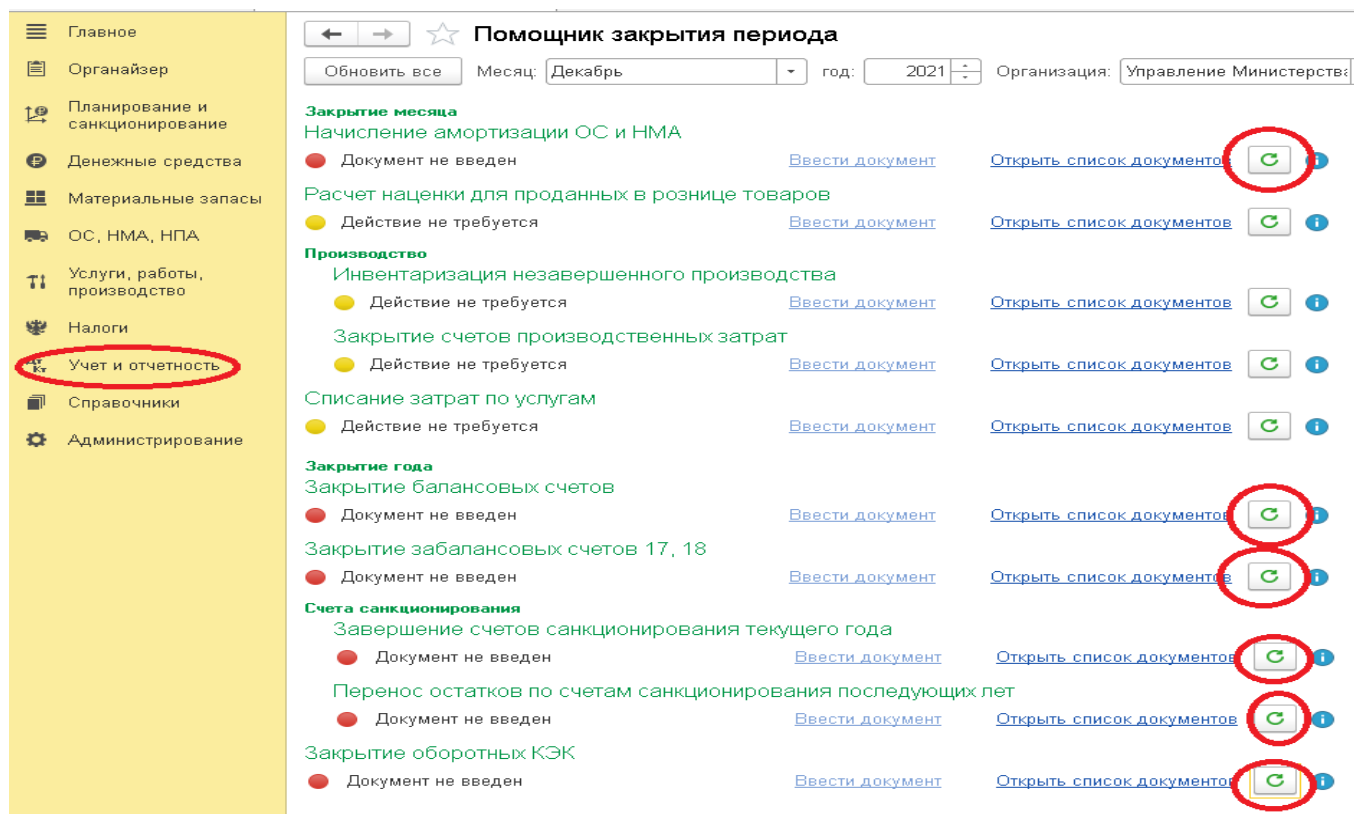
Главное
Органайзер
Планирование и санкционирование
Денежные средства
Материальные запасы
ОС, НМА, НПА
Услуги, работы, производство
Налоги
Учет и отчетность
Справочники
Администрирование

Помощник закрытия периода

Обновить все  Месяц: Декабрь  год: 2021  Организация: Управление Министерства

Закрытие месяца
Начисление амортизации ОС и НМА
Документ не введен  Ввести документ  Открыть список документов
Расчет наценки для проданных в рознице товаров
Действие не требуется  Ввести документ  Открыть список документов
Производство
Инвентаризация незавершенного производства
Действие не требуется  Ввести документ  Открыть список документов
Закрытие счетов производственных затрат
Действие не требуется  Ввести документ  Открыть список документов
Списание затрат по услугам
Действие не требуется  Ввести документ  Открыть список документов
Закрытие года
Закрытие балансовых счетов
Документ не введен  Ввести документ  Открыть список документов
Закрытие забалансовых счетов 17, 18
Документ не введен  Ввести документ  Открыть список документов
Счета санкционирования
Завершение счетов санкционирования текущего года
Документ не введен  Ввести документ  Открыть список документов
Перенос остатков по счетам санкционирования последующих лет
Документ не введен  Ввести документ  Открыть список документов
Закрытие оборотных КЭК
Документ не введен  Ввести документ  Открыть список документов